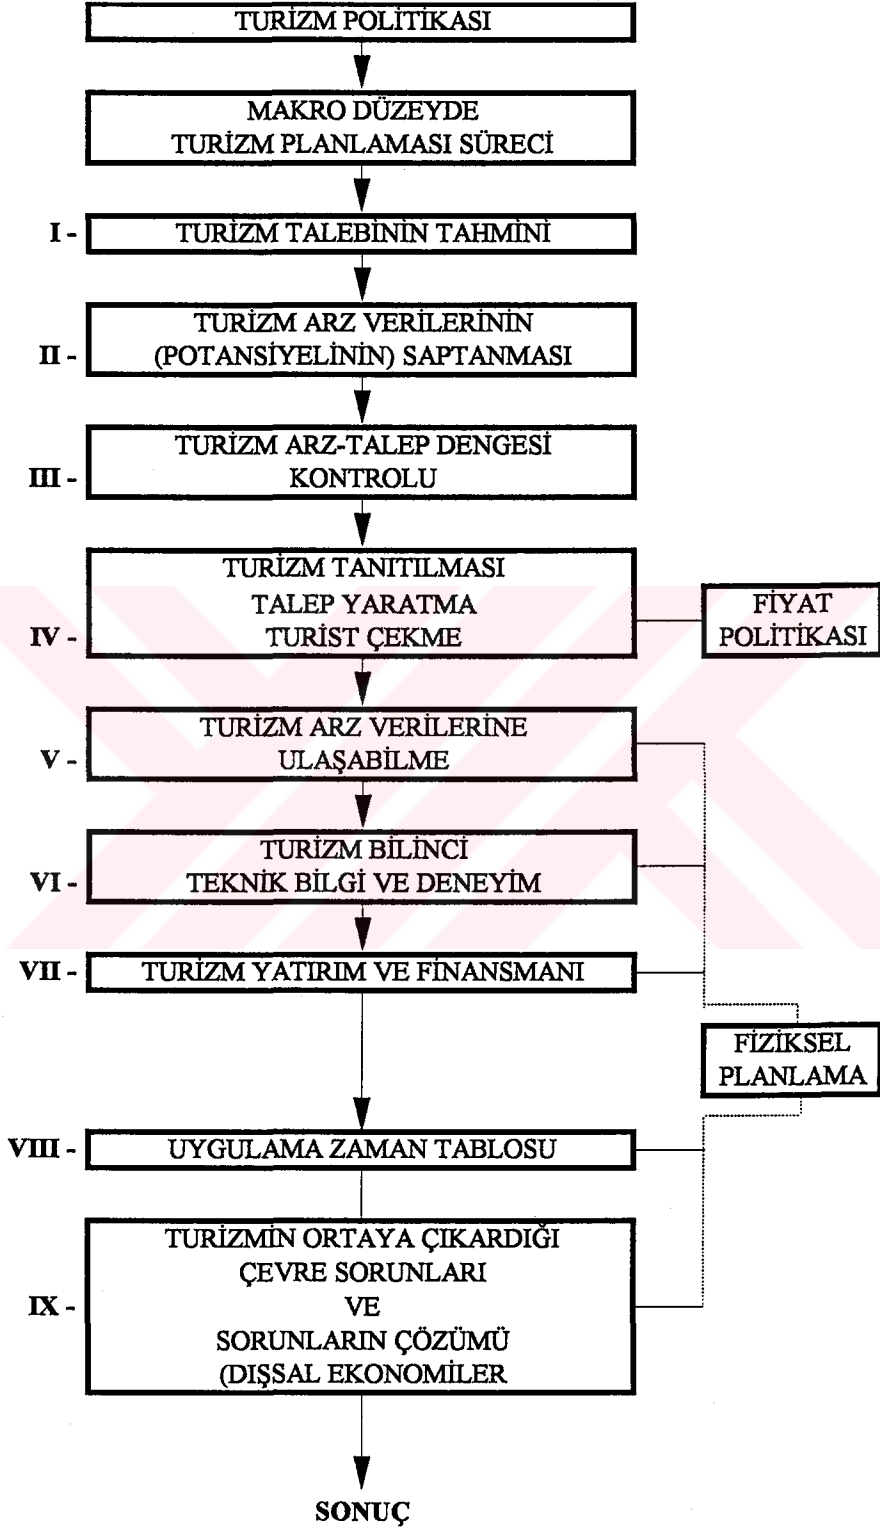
TURİZM POLİTİKASI

MAKRO DÜZEYDE
TURİZM PLANLAMASI SÜRECİ

I - TURİZM TALEBİNİN TAHMİNİ

II - TURİZM ARZ VERİLERİNİN (POTANSİYELİNİN) SAPTANMASI

III - TURİZM ARZ-TALEP DENGESİ KONTROLU

IV - TURİZM TANITILMASI
TALEP YARATMA
TURİST ÇEKME

FİYAT POLİTİKASI

V - TURİZM ARZ VERİLERİNE ULAŞABİLME

VI - TURİZM BİLİNCİ
TEKNİK BİLGİ VE DENEYİM

VII - TURİZM YATIRIM VE FİNANSMANI

FİZİKSEL PLANLAMA

VIII - UYGULAMA ZAMAN TABLOSU

IX - TURİZMİN ORTAYA ÇIKARDIĞI
ÇEVRE SORUNLARI
VE
SORUNLARIN ÇÖZÜMÜ
(DIŞSAL EKONOMİLER

SONUÇ